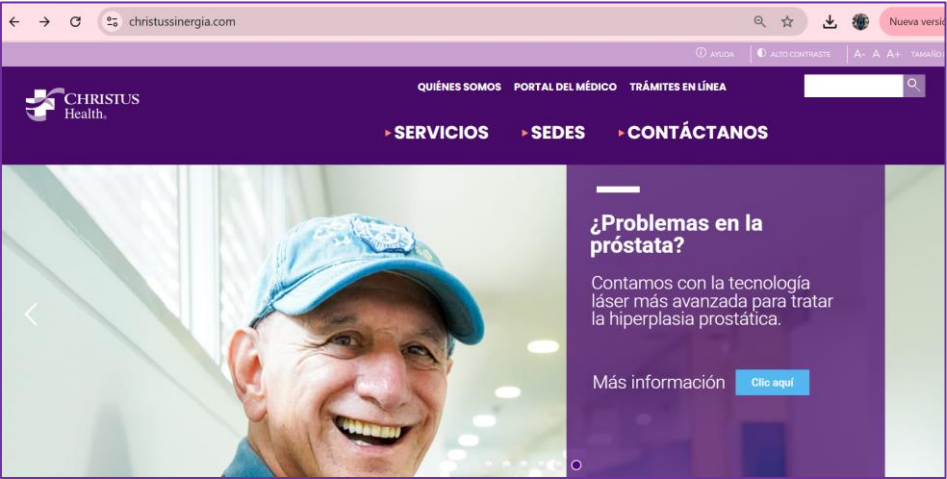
christussinergia.com

Nueva versi

AYUDA ALTO CONTRASTE A- A A+ TAMAÑO

CHRISTUS Health

QUIÉNES SOMOS PORTAL DEL MÉDICO TRÁMITES EN LÍNEA

SERVICIOS SEDES CONTÁCTANOS

¿Problemas en la próstata?

Contamos con la tecnología láser más avanzada para tratar la hiperplasia prostática.

Más información Clic aquí